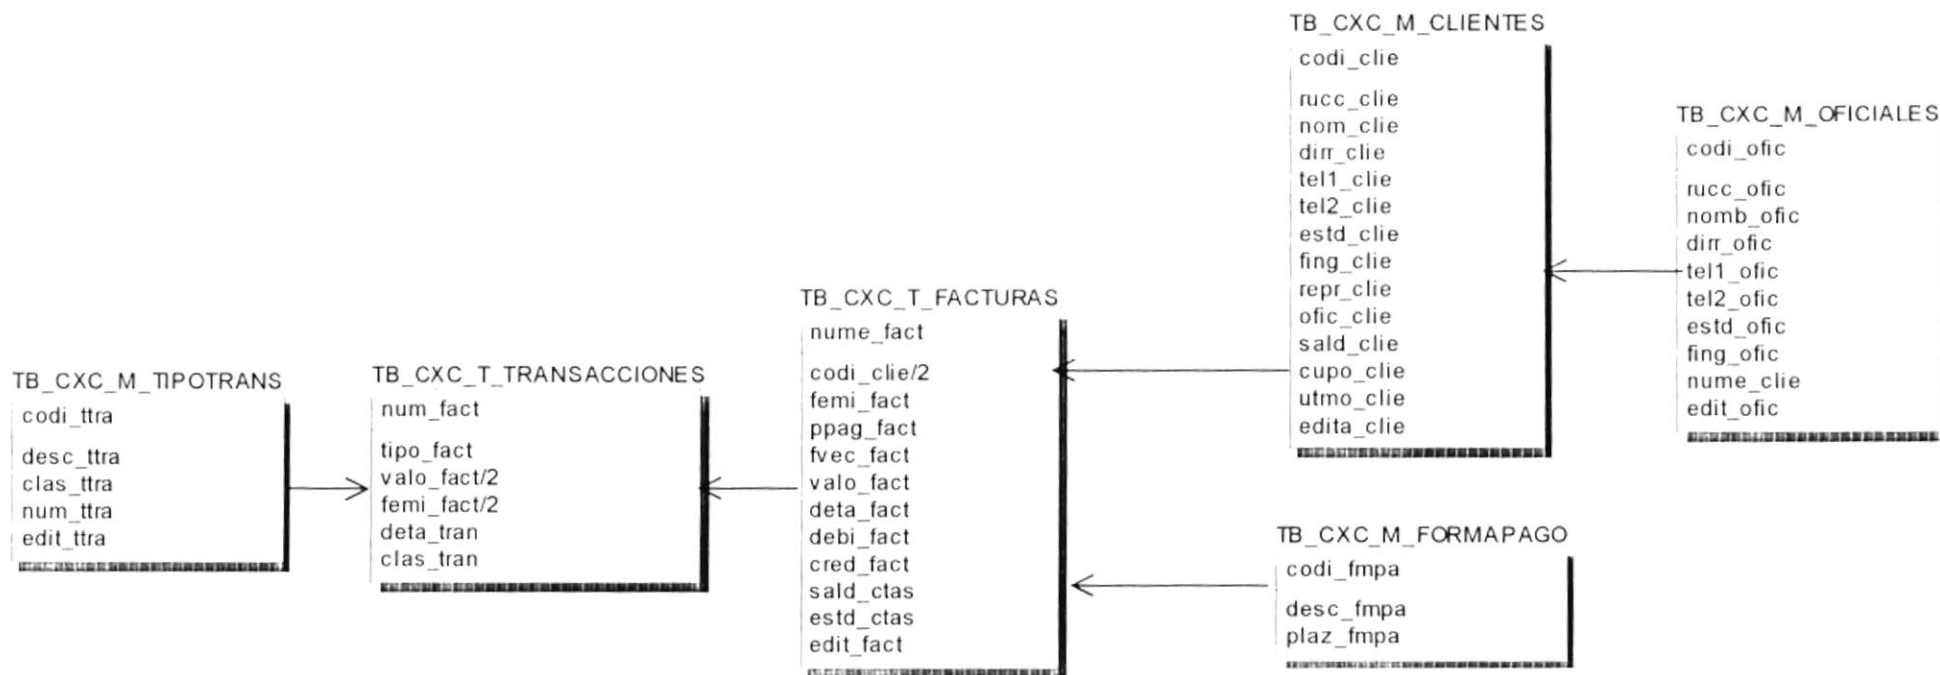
TB_CXC_M_CLIENTES
codi_clie
rucc_clie
nom_clie
dirr_clie
tel1_clie
tel2_clie
estd_clie
fing_clie
repr_clie
ofic_clie
sald_clie
cupo_clie
utmo_clie
edita_clie

TB_CXC_M_OFICIALES
codi_ofic
rucc_ofic
nomb_ofic
dirr_ofic
tel1_ofic
tel2_ofic
estd_ofic
fing_ofic
nume_clie
edit_ofic

TB_CXC_T_FACTURAS
nume_fact
codi_clie/2
femi_fact
ppag_fact
fvec_fact
valo_fact
deta_fact
debi_fact
cred_fact
sald_ctas
estd_ctas
edit_fact

TB_CXC_M_TIPOTRANS
codi_ttra
desc_ttra
clas_ttra
num_ttra
edit_ttra

TB_CXC_T_TRANSACCIONES
num_fact
tipo_fact
valo_fact/2
femi_fact/2
deta_tran
clas_tran

TB_CXC_M_FORMAPAGO
codi_fmpa
desc_fmpa
plaz_fmpa